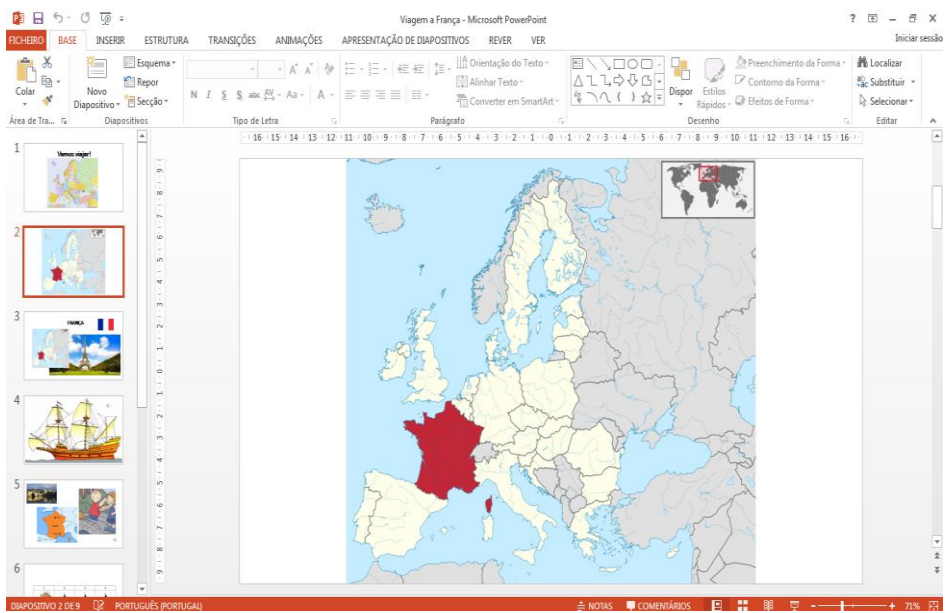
Viagem a França - Microsoft PowerPoint

FICHEIRO BASE INSERIR ESTRUTURA TRANSIÇÕES ANIMAÇÕES APRESENTAÇÃO DE DIAPOSITIVOS REVER VER

Iniciar sessão

Colar

Área de Tra...

Novo Diapositivo

Esquema

Repor

Secção

Diapositivos

Tipo de Letra

Orientação do Texto

Alinhar Texto

Converter em SmartArt

Parágrafo

Dispor

Estilos Rápidos

Preenchimento da Forma

Contorno da Forma

Efeitos de Forma

Desenho

Localizar

Substituir

Selecionar

Editar

1

Vamos viajar!

2

3

FRANÇA

4

5

6

16 15 14 13 12 11 10 9 8 7 6 5 4 3 2 1 0 1 2 3 4 5 6 7 8 9 10 11 12 13 14 15 16

DIAPOSITIVO 2 DE 9 PORTUGUÊS (PORTUGAL) NOTAS COMENTÁRIOS 71%